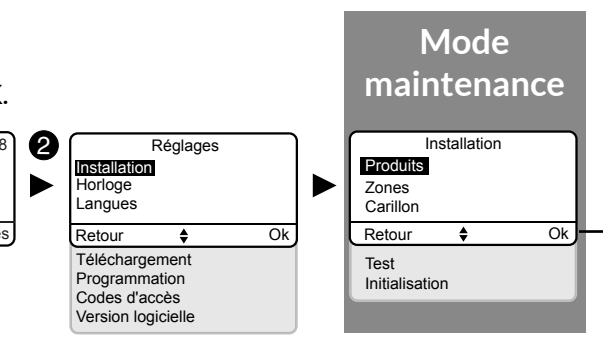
Mode maintenance

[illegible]8

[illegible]s

2

Réglages
Installation
Horloge
Langues
Retour ♦ Ok
Téléchargement
Programmation
Codes d'accès
Version logicielle

Installation
Produits
Zones
Carillon
Retour ♦ Ok
Test
Initialisation